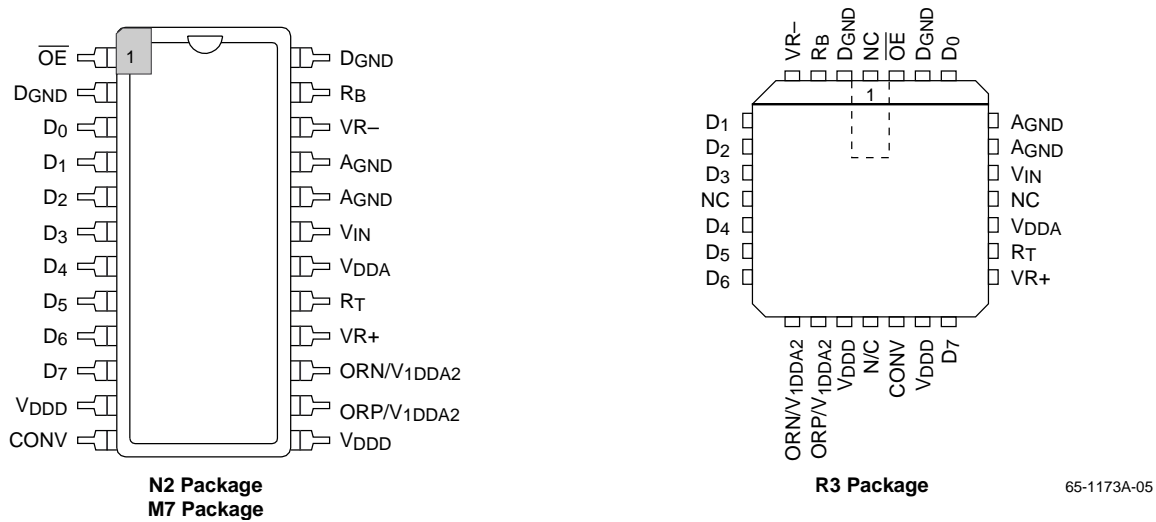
$\overline{OE}$
1
DGND
D0
D1
D2
D3
D4
D5
D6
D7
VDDD
CONV

DGND
RB
VR–
AGND
AGND
VIN
VDDA
RT
VR+
ORN/V1DDA2
ORP/V1DDA2
VDDD

N2 Package
M7 Package

VR–
RB
DGND
NC
$\overline{OE}$
DGND
D0

1

D1
D2
D3
NC
D4
D5
D6

AGND
AGND
VIN
NC
VDDA
RT
VR+

ORN/V1DDA2
ORP/V1DDA2
VDDD
N/C
CONV
VDDD
D7

R3 Package

65-1173A-05